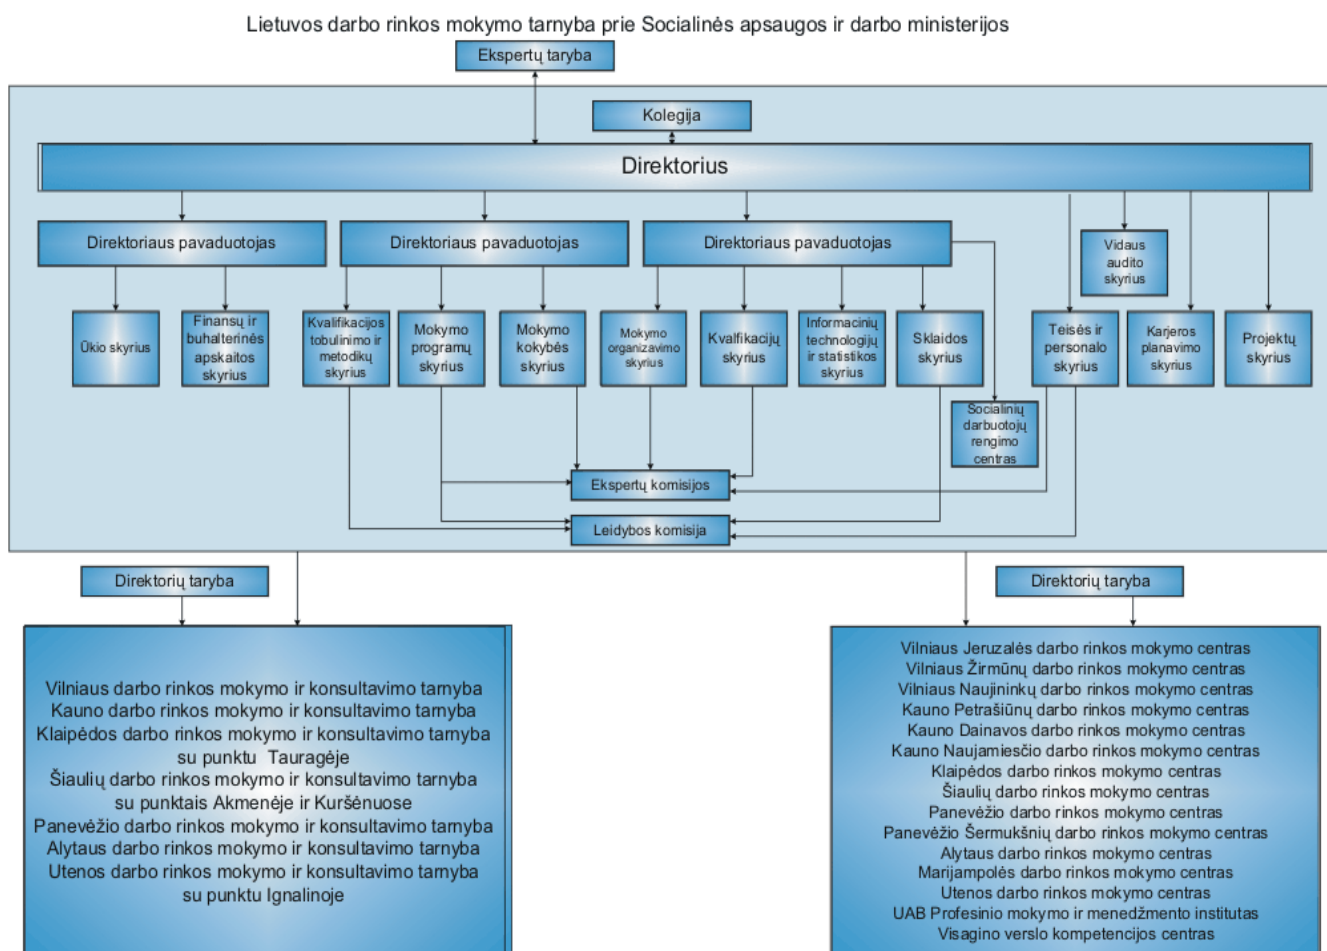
Lietuvos darbo rinkos mokymo tarnyba prie Socialinės apsaugos ir darbo ministerijos

Ekspertų taryba

Kolegija

Direktorius

Direktoriaus pavaduotojas

Direktoriaus pavaduotojas

Direktoriaus pavaduotojas

Vidaus audito skyrius

Ūkio skyrius

Finansų ir buhalterinės apskaitos skyrius

Kvalifikacijos tobulinimo ir metodikų skyrius

Mokymo programų skyrius

Mokymo kokybės skyrius

Mokymo organizavimo skyrius

Kvalifikacijų skyrius

Informacinių technologijų ir statistikos skyrius

Sklaidos skyrius

Teisės ir personalo skyrius

Karjeros planavimo skyrius

Projektų skyrius

Socialinių darbuotojų rengimo centras

Ekspertų komisijos

Leidybos komisija

Direktorių taryba

Direktorių taryba

Vilniaus darbo rinkos mokymo ir konsultavimo tarnyba
Kauno darbo rinkos mokymo ir konsultavimo tarnyba
Klaipėdos darbo rinkos mokymo ir konsultavimo tarnyba su punktu Tauragėje
Šiaulių darbo rinkos mokymo ir konsultavimo tarnyba su punktais Akmenėje ir Kuršėnuose
Panevėžio darbo rinkos mokymo ir konsultavimo tarnyba
Alytaus darbo rinkos mokymo ir konsultavimo tarnyba
Utenos darbo rinkos mokymo ir konsultavimo tarnyba su punktu Ignalinoje

Vilniaus Jeruzalės darbo rinkos mokymo centras
Vilniaus Žirmūnų darbo rinkos mokymo centras
Vilniaus Naujininkų darbo rinkos mokymo centras
Kauno Petrašiūnų darbo rinkos mokymo centras
Kauno Dainavos darbo rinkos mokymo centras
Kauno Naujamiesčio darbo rinkos mokymo centras
Klaipėdos darbo rinkos mokymo centras
Šiaulių darbo rinkos mokymo centras
Panevėžio darbo rinkos mokymo centras
Panevėžio Šermukšnių darbo rinkos mokymo centras
Alytaus darbo rinkos mokymo centras
Marijampolės darbo rinkos mokymo centras
Utenos darbo rinkos mokymo centras
UAB Profesinio mokymo ir menedžmento institutas
Visagino verslo kompetencijos centras